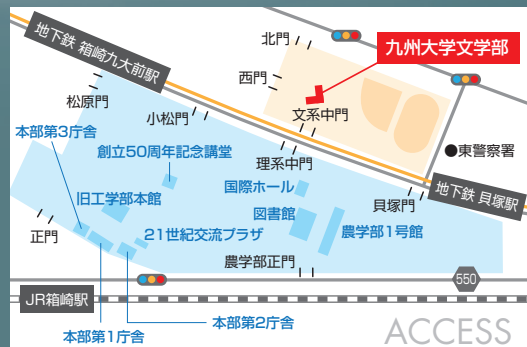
地下鉄 箱崎九大前駅

北門

九州大学文学部

西門

松原門

小松門

文系中門

本部第3庁舎

創立50周年記念講堂

理系中門

●東警察署

国際ホール

地下鉄 貝塚駅

旧工学部本館

図書館

貝塚門

正門

21世紀交流プラザ

農学部1号館

農学部正門

550

JR箱崎駅

本部第1庁舎

本部第2庁舎

ACCESS